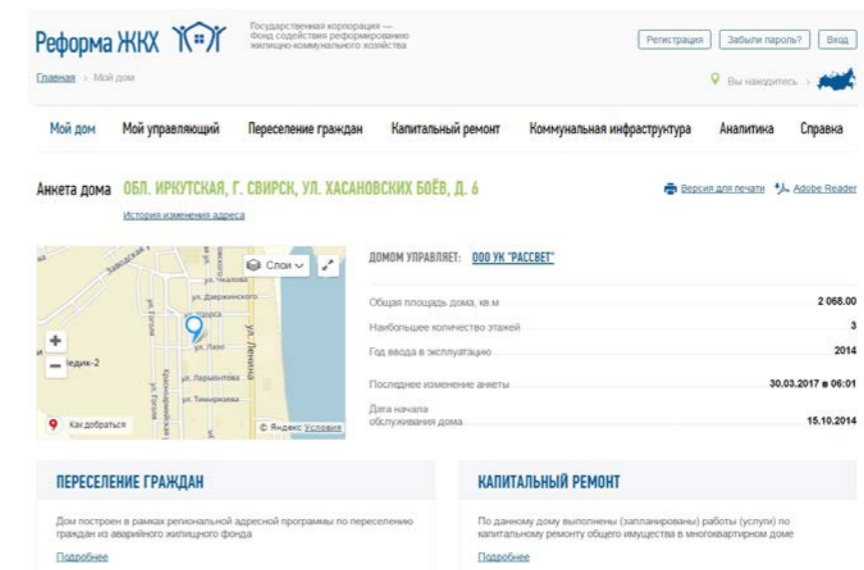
Реформа ЖКХ

Государственная корпорация — Фонд содействия реформированию жилищно-коммунального хозяйства

Регистрация | Забыли пароль? | Вход

Главная > Мой дом

Вы находитесь >

Мой дом | Мой управляющий | Переселение граждан | Капитальный ремонт | Коммунальная инфраструктура | Аналитика | Справка

Анкета дома ОБЛ. ИРКУТСКАЯ, Г. СВИРСК, УЛ. ХАСАНОВСКИХ БОЁВ, Д. 6

История изменения адреса

Версия для печати | Adobe Reader

Слои

Заводская
ул. Чкалова
ул. Дзержинского
ул. Гоголя
ул. Лазо
ул. Ленина
ул. Ларионова
ул. Тимирязева
Кедик-2

Как добраться

© Яндекс Условия

ДОМОМ УПРАВЛЯЕТ: ООО УК "РАССВЕТ"

| | |
|---|---|
| Общая площадь дома, кв.м | 2 068.00 |
| Наибольшее количество этажей | 3 |
| Год ввода в эксплуатацию | 2014 |
| Последнее изменение анкеты | 30.03.2017 в 06:01 |
| Дата начала обслуживания дома | 15.10.2014 |

ПЕРЕСЕЛЕНИЕ ГРАЖДАН

Дом построен в рамках региональной адресной программы по переселению граждан из аварийного жилищного фонда

Подробнее

КАПИТАЛЬНЫЙ РЕМОНТ

По данному дому выполнены (запланированы) работы (услуги) по капитальному ремонту общего имущества в многоквартирном доме

Подробнее